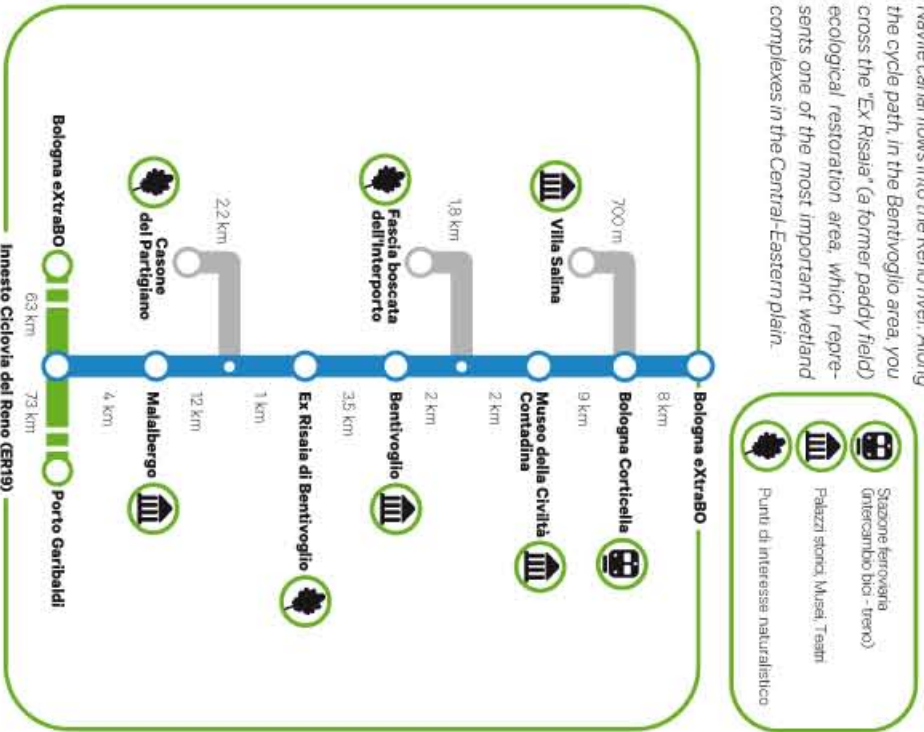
Navile canal flows into the Reno river. Along the cycle path, in the Bentivoglio area, you cross the "Ex Risaia" (a former paddy field) ecological restoration area, which represents one of the most important wetland complexes in the Central-Eastern plain.

Bologna eXtraBO
8 km
Bologna Corticella
700 m
Villa Salina
9 km
Museo della Civiltà Contadina
2 km
1,8 km
Fascia boscata dell'Interporto
2 km
Bentivoglio
3,5 km
Ex Risaia di Bentivoglio
1 km
2,2 km
Casone del Partigiano
12 km
Malalbergo
4 km
Bologna eXtraBO
63 km
73 km
Porto Garibaldi
Innesto Ciclovia del Reno (ER19)

Stazione ferroviaria (intercambio bici - treno)
Palazzi storici, Musei, Teatri
Punti di interesse naturalistico